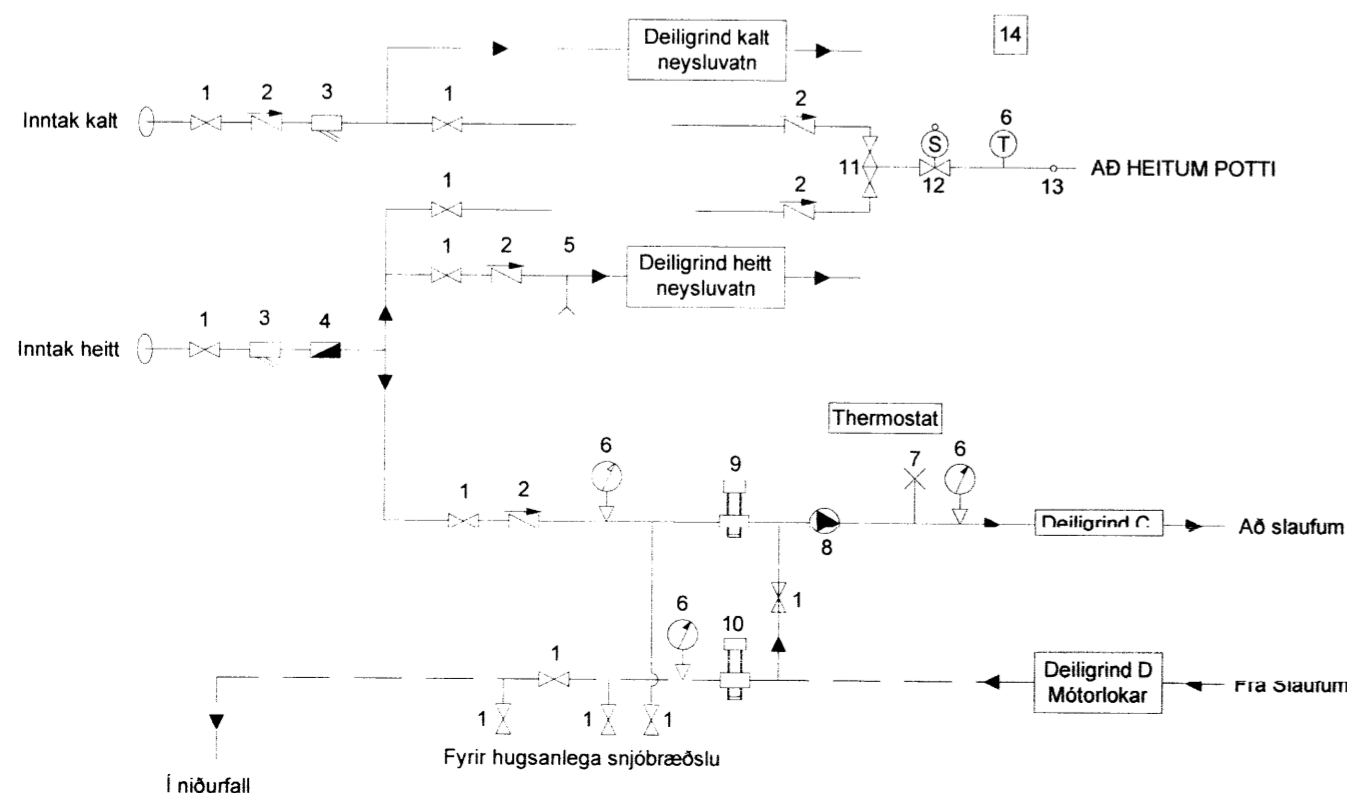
14

Deiligrind kalt neysluvatn

Inntak kalt

1 2 3 1

2

6

S T

11 12 13

AÐ HEITUM POTTI

1

2

1 2 5

Deiligrind heitt neysluvatn

Inntak heitt

1 3 4

Thermostat

6 9 7 6

1 2

8

Deiligrind C

Að slaufum

1

6 10

1

Deiligrind D Mótorlokar

Frá Slaufum

1 1 1

Fyrir hugsanlega snjóbræðslu

Í niðurfall